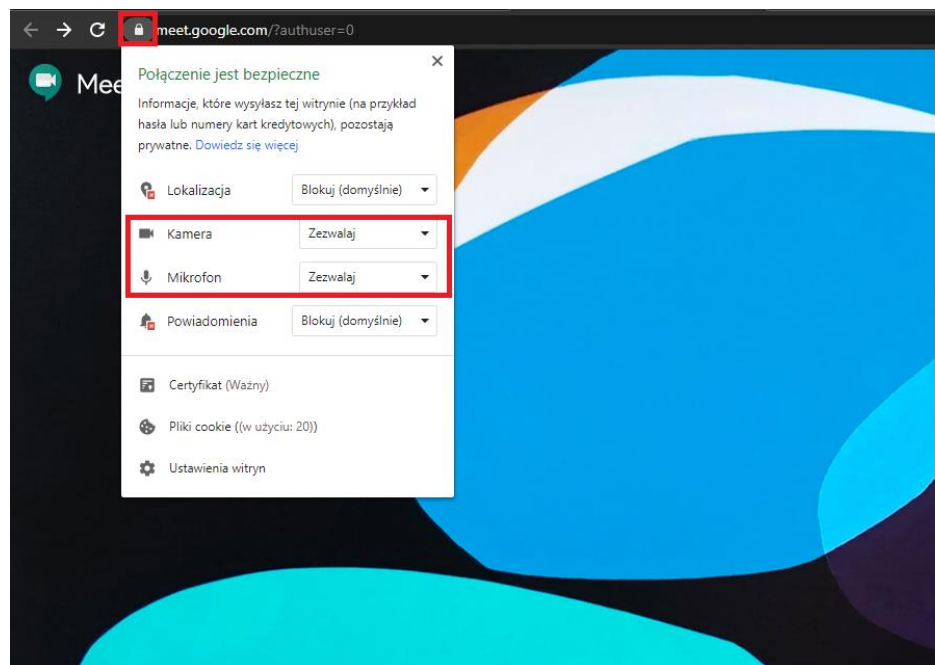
meet.google.com/?authuser=0

Mee

Połączenie jest bezpieczne

×

Informacje, które wysyłasz tej witrynie (na przykład hasła lub numery kart kredytowych), pozostają prywatne. Dowiedz się więcej

Lokalizacja | Blokuj (domyślnie)
Kamera | Zezwalaj
Mikrofon | Zezwalaj
Powiadomienia | Blokuj (domyślnie)

Certyfikat (Ważny)

Pliki cookie ((w użyciu: 20))

Ustawienia witryn